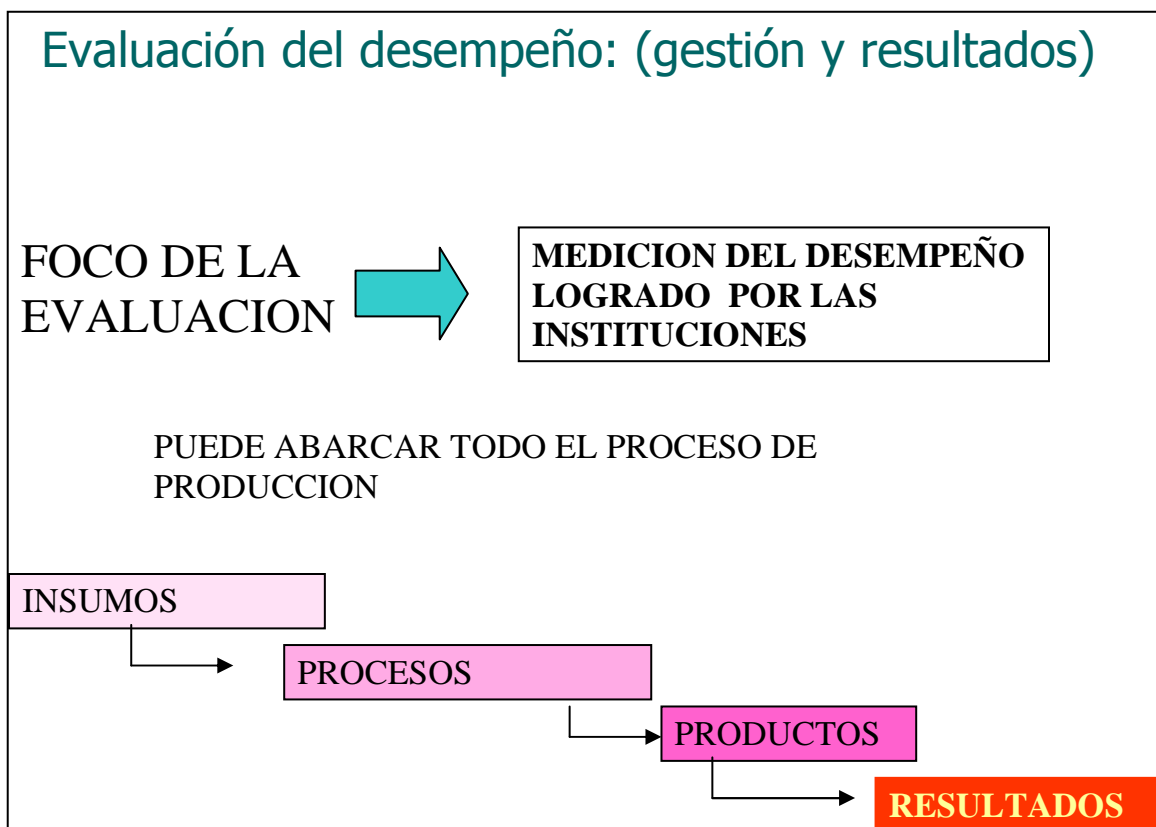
Evaluación del desempeño: (gestión y resultados)

FOCO DE LA EVALUACION

MEDICION DEL DESEMPEÑO LOGRADO POR LAS INSTITUCIONES

PUEDE ABARCAR TODO EL PROCESO DE PRODUCCION

INSUMOS

PROCESOS

PRODUCTOS

RESULTADOS